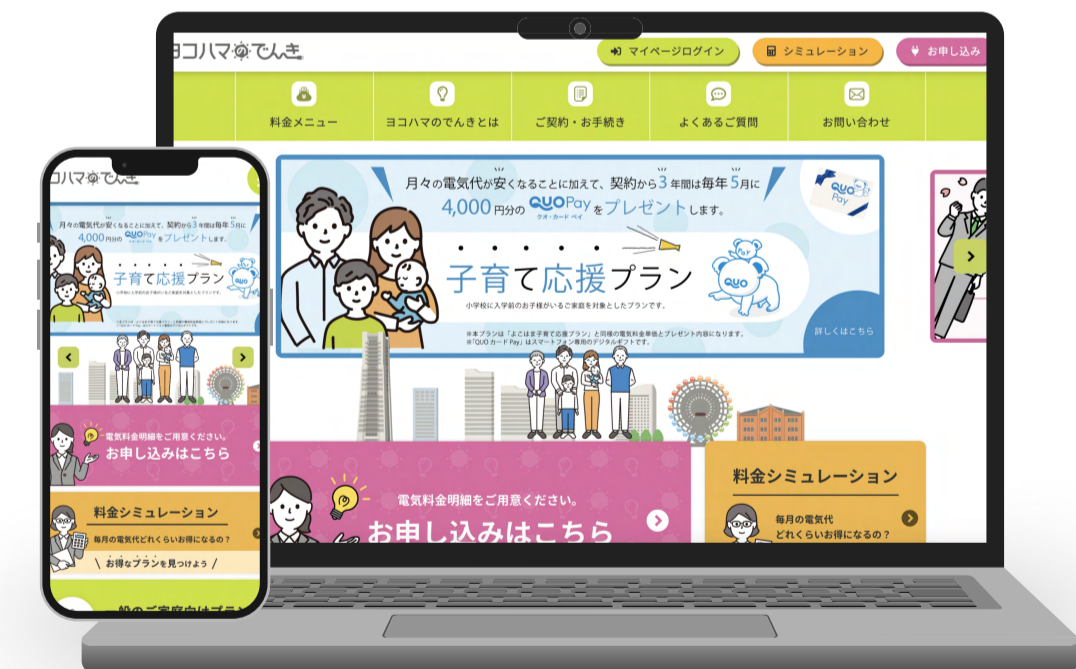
ヨコハマのでんき

マイページログイン
シミュレーション
お申し込み

料金メニュー
ヨコハマのでんきとは
ご契約・お手続き
よくあるご質問
お問い合わせ

月々の電気代が安くなることに加えて、契約から3年間は毎年5月に
4,000円分のQUO Pay クオ・カード ペイをプレゼントします。

子育て応援プラン
小学校に入学前のお子様がいるご家庭を対象としたプランです。

※本プランは「よこはま子育て応援プラン」と同様の電気料金単価とプレゼント内容になります。
※「QUO カード Pay」はスマートフォン専用のデジタルギフトです。

詳しくはこちら

電気料金明細をご用意ください。
お申し込みはこちら

料金シミュレーション
毎月の電気代
どれくらいお得になるの？

ヨコハマのでんき

月々の電気代が安くなることに加えて、契約から3年間は毎年5月に
4,000円分のQUO Payをプレゼントします。

子育て応援プラン

電気料金明細をご用意ください。
お申し込みはこちら

料金シミュレーション
毎月の電気代どれくらいお得になるの？
お得なプランを見つけよう

一般のご家庭向けプラン